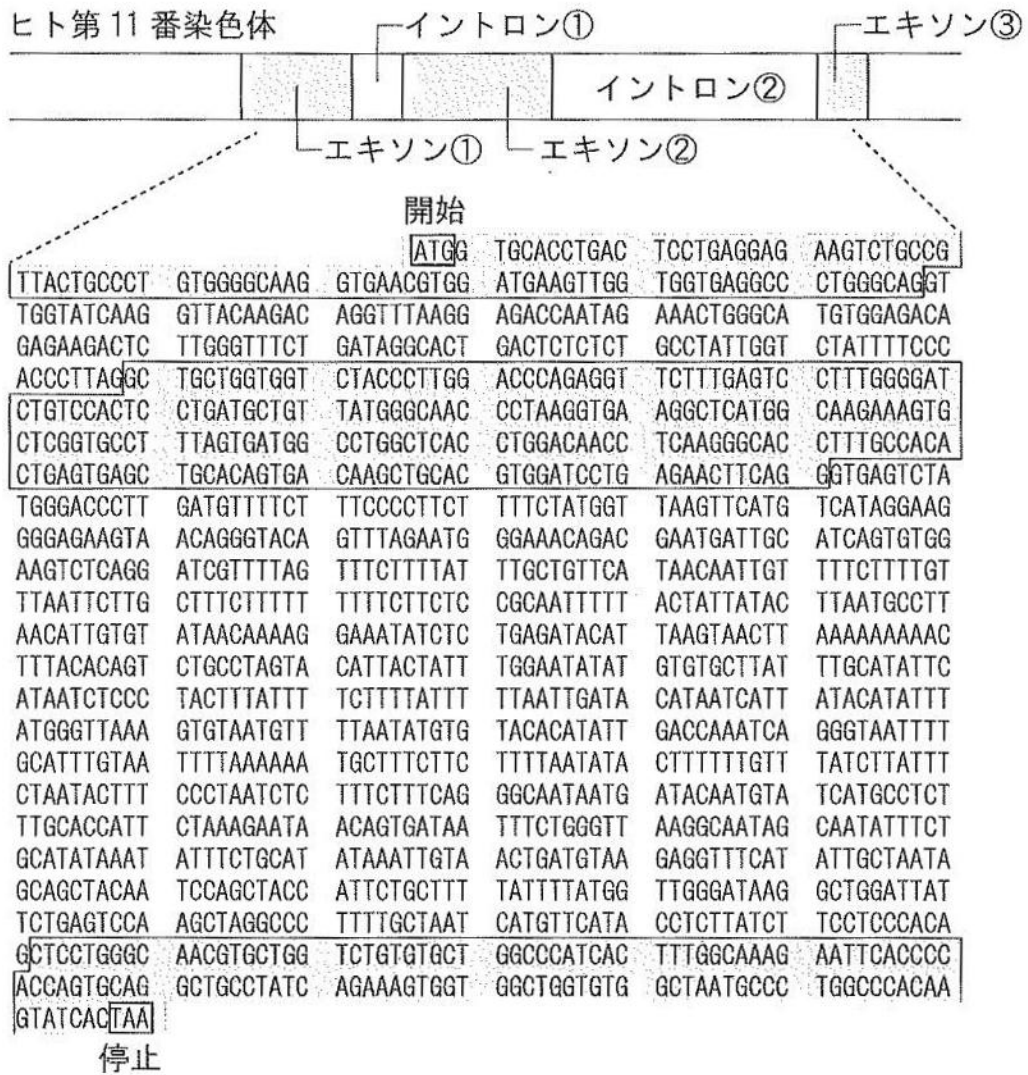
ヒト第 11 番染色体

イントロン①

エキソン③

イントロン②

エキソン①

エキソン②

開始

ATGG TGCACCTGAC TCCTGAGGAG AAGTCTGCCG
TTACTGCCCT GTGGGGCAAG GTGAACGTGG ATGAAGTTGG TGGTGAGGCC CTGGGCAGGT
TGGTATCAAG GTTACAAGAC AGGTTTAAGG AGACCAATAG AAACTGGGCA TGTGGAGACA
GAGAAGACTC TTGGGTTTCT GATAGGCACT GACTCTCTCT GCCTATTGGT CTATTTTCCC
ACCCTTAGGC TGCTGGTGGT CTACCCTTGG ACCCAGAGGT TCTTTGAGTC CTTTGGGGAT
CTGTCCACTC CTGATGCTGT TATGGGCAAC CCTAAGGTGA AGGCTCATGG CAAGAAAGTG
CTCGGTGCCT TTAGTGATGG CCTGGCTCAC CTGGACAACC TCAAGGGCAC CTTTGCCACA
CTGAGTGAGC TGCACAGTGA CAAGCTGCAC GTGGATCCTG AGAACTTCAG GGTGAGTCTA
TGGGACCCTT GATGTTTTCT TTCCCCTTCT TTTCTATGGT TAAGTTCATG TCATAGGAAG
GGGAGAAGTA ACAGGGTACA GTTTAGAATG GGAAACAGAC GAATGATTGC ATCAGTGTGG
AAGTCTCAGG ATCGTTTTAG TTTCTTTTAT TTGCTGTTCA TAACAATTGT TTTCTTTTGT
TTAATTCTTG CTTTCTTTTT TTTTCTTCTC CGCAATTTTT ACTATTATAC TTAATGCCTT
AACATTGTGT ATAACAAAAG GAAATATCTC TGAGATACAT TAAGTAACTT AAAAAAAAAC
TTTACACAGT CTGCCTAGTA CATTACTATT TGGAATATAT GTGTGCTTAT TTGCATATTC
ATAATCTCCC TACTTTATTT TCTTTTATTT TTAATTGATA CATAATCATT ATACATATTT
ATGGGTTAAA GTGTAATGTT TTAATATGTG TACACATATT GACCAAATCA GGGTAATTTT
GCATTTGTAA TTTTAAAAAA TGCTTTCTTC TTTTAATATA CTTTTTTGTT TATCTTATTT
CTAATACTTT CCCTAATCTC TTTCTTTCAG GGCAATAATG ATACAATGTA TCATGCCTCT
TTGCACCATT CTAAAGAATA ACAGTGATAA TTTCTGGGTT AAGGCAATAG CAATATTTCT
GCATATAAAT ATTTCTGCAT ATAAATTGTA ACTGATGTAA GAGGTTTCAT ATTGCTAATA
GCAGCTACAA TCCAGCTACC ATTCTGCTTT TATTTTATGG TTGGGATAAG GCTGGATTAT
TCTGAGTCCA AGCTAGGCCC TTTTGCTAAT CATGTTCATA CCTCTTATCT TCCTCCCACA
GCTCCTGGGC AACGTGCTGG TCTGTGTGCT GGCCCATCAC TTTGGCAAAG AATTCACCCC
ACCAGTGCAG GCTGCCTATC AGAAAGTGGT GGCTGGTGTG GCTAATGCCC TGGCCCACAA
GTATCACTAA

停止